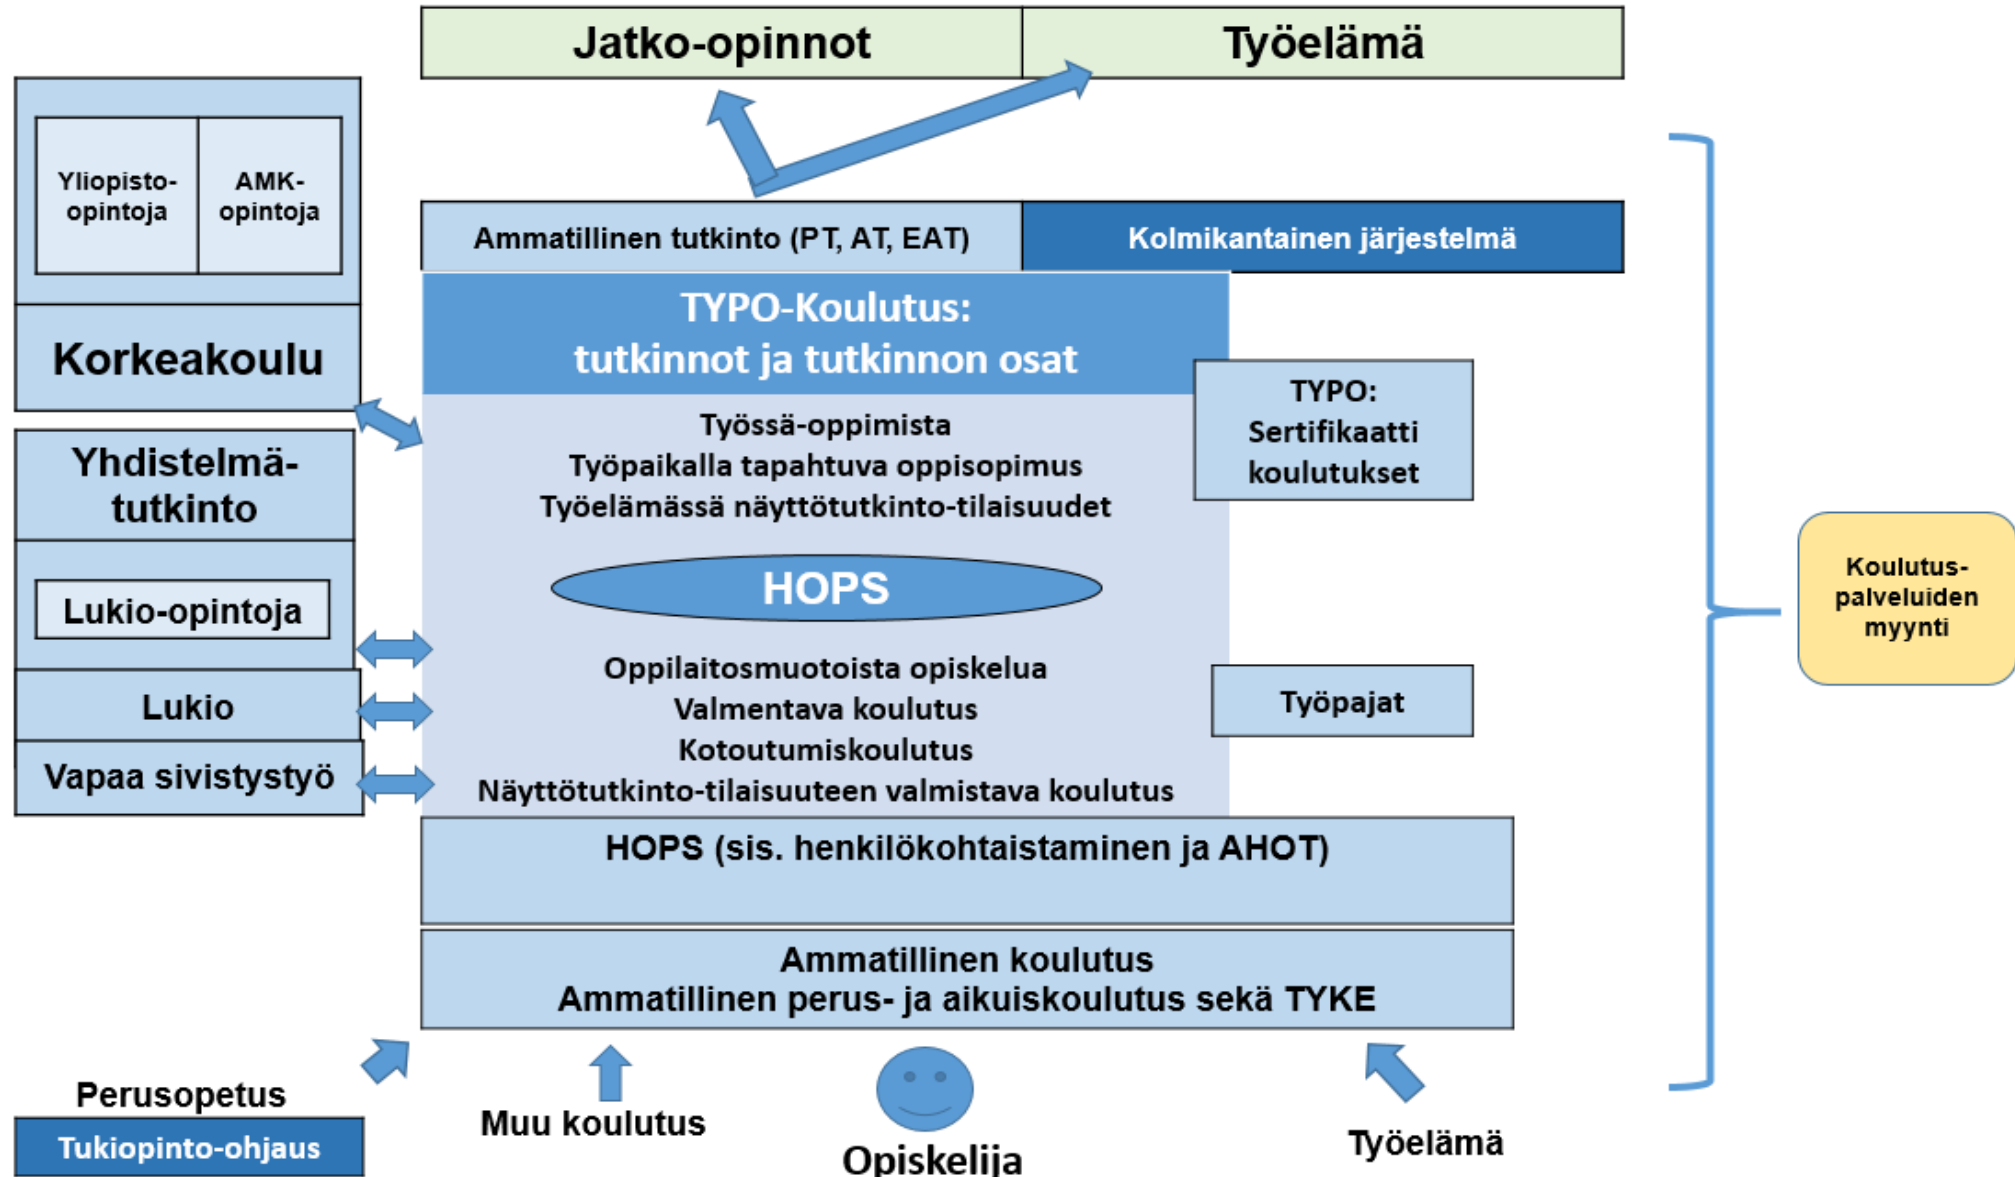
Jatko-opinnot

Työelämä

Yliopisto-opintoja

AMK-opintoja

Korkeakoulu

Ammatillinen tutkinto (PT, AT, EAT)

Kolmikantainen järjestelmä

TYPO-Koulutus: tutkinnot ja tutkinnon osat

TYPO: Sertifikaatti koulutukset

Työssä-oppimista
Työpaikalla tapahtuva oppisopimus
Työelämässä näyttötutkinto-tilaisuudet

Yhdistelmä-tutkinto

HOPS

Lukio-opintoja

Oppilaitosmuotoista opiskelua
Valmentava koulutus
Kotoutumiskoulutus
Näyttötutkinto-tilaisuuteen valmistava koulutus

Työpajat

Lukio

Vapaa sivistystyö

Koulutus-palveluiden myynti

HOPS (sis. henkilökohtaistaminen ja AHOT)

Ammatillinen koulutus
Ammatillinen perus- ja aikuiskoulutus sekä TYKE

Perusopetus

Tukiopinto-ohjaus

Muu koulutus

Opiskelija

Työelämä